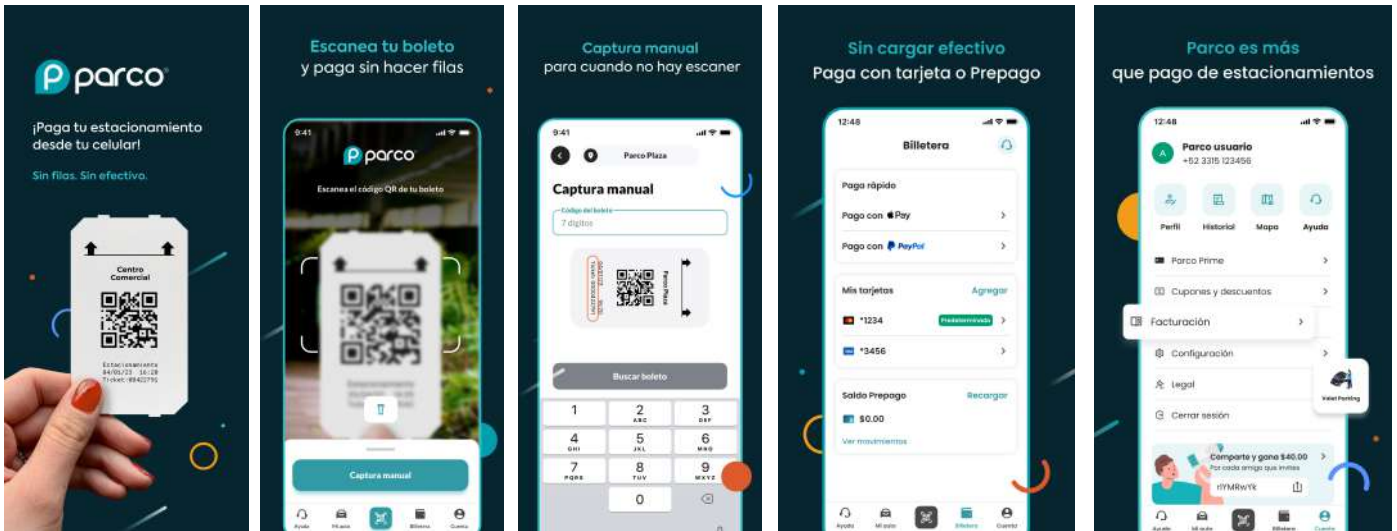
parco

¡Paga tu estacionamiento desde tu celular!

Sin filas. Sin efectivo.

Centro Comercial

Estacionamiento
04/01/23 16:20
Ticket:08422791

Escanea tu boleto
y paga sin hacer filas

9:41

parco

Escanea el código QR de tu boleto

Captura manual

Ayuda Mi auto Billetera Cuenta

Captura manual
para cuando no hay escaner

9:41

Parco Plaza

Captura manual

Código del boleto
7 dígitos

Parco Plaza

Buscar boleto

1
2 ABC
3 DEF
4 GHI
5 JKL
6 MNO
7 PQRS
8 TUV
9 WXYZ
0

Sin cargar efectivo
Paga con tarjeta o Prepago

12:48

Billetera

Pago rápido

Pago con Pay

Pago con PayPal

Mis tarjetas
Agregar

*1234
Predeterminada

*3456

Saldo Prepago
Recargar

$0.00

Ver movimientos

Ayuda Mi auto Billetera Cuenta

Parco es más
que pago de estacionamientos

12:48

A
Parco usuario
+52 3315 123456

Perfil
Historial
Mapa
Ayuda

Parco Prime

Cupones y descuentos

Facturación

Configuración

Legal

Cerrar sesión

Valet Parking

Comparte y gana $40.00
Por cada amigo que invites

flYMRWYk

Ayuda Mi auto Billetera Cuenta